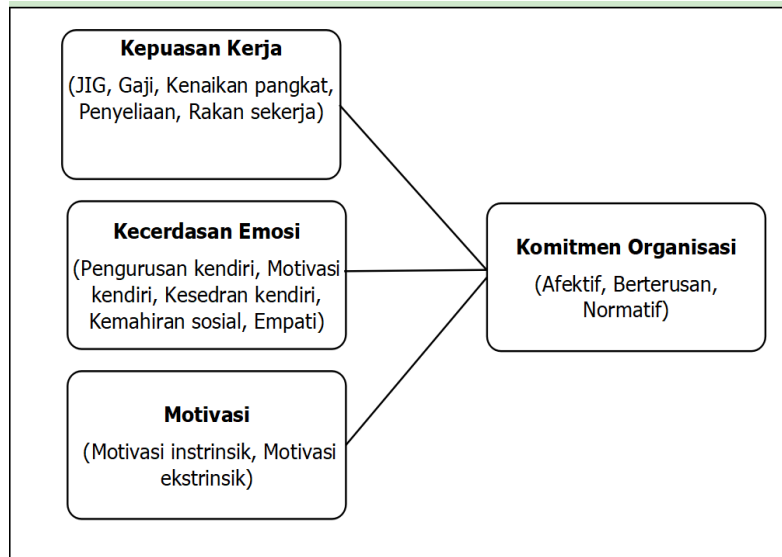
Kepuasan Kerja
(JIG, Gaji, Kenaikan pangkat, Penyeliaan, Rakan sekerja)

Kecerdasan Emosi
(Pengurusan kendiri, Motivasi kendiri, Kesedran kendiri, Kemahiran sosial, Empati)

Motivasi
(Motivasi instrinsik, Motivasi ekstrinsik)

Komitmen Organisasi
(Afektif, Berterusan, Normatif)